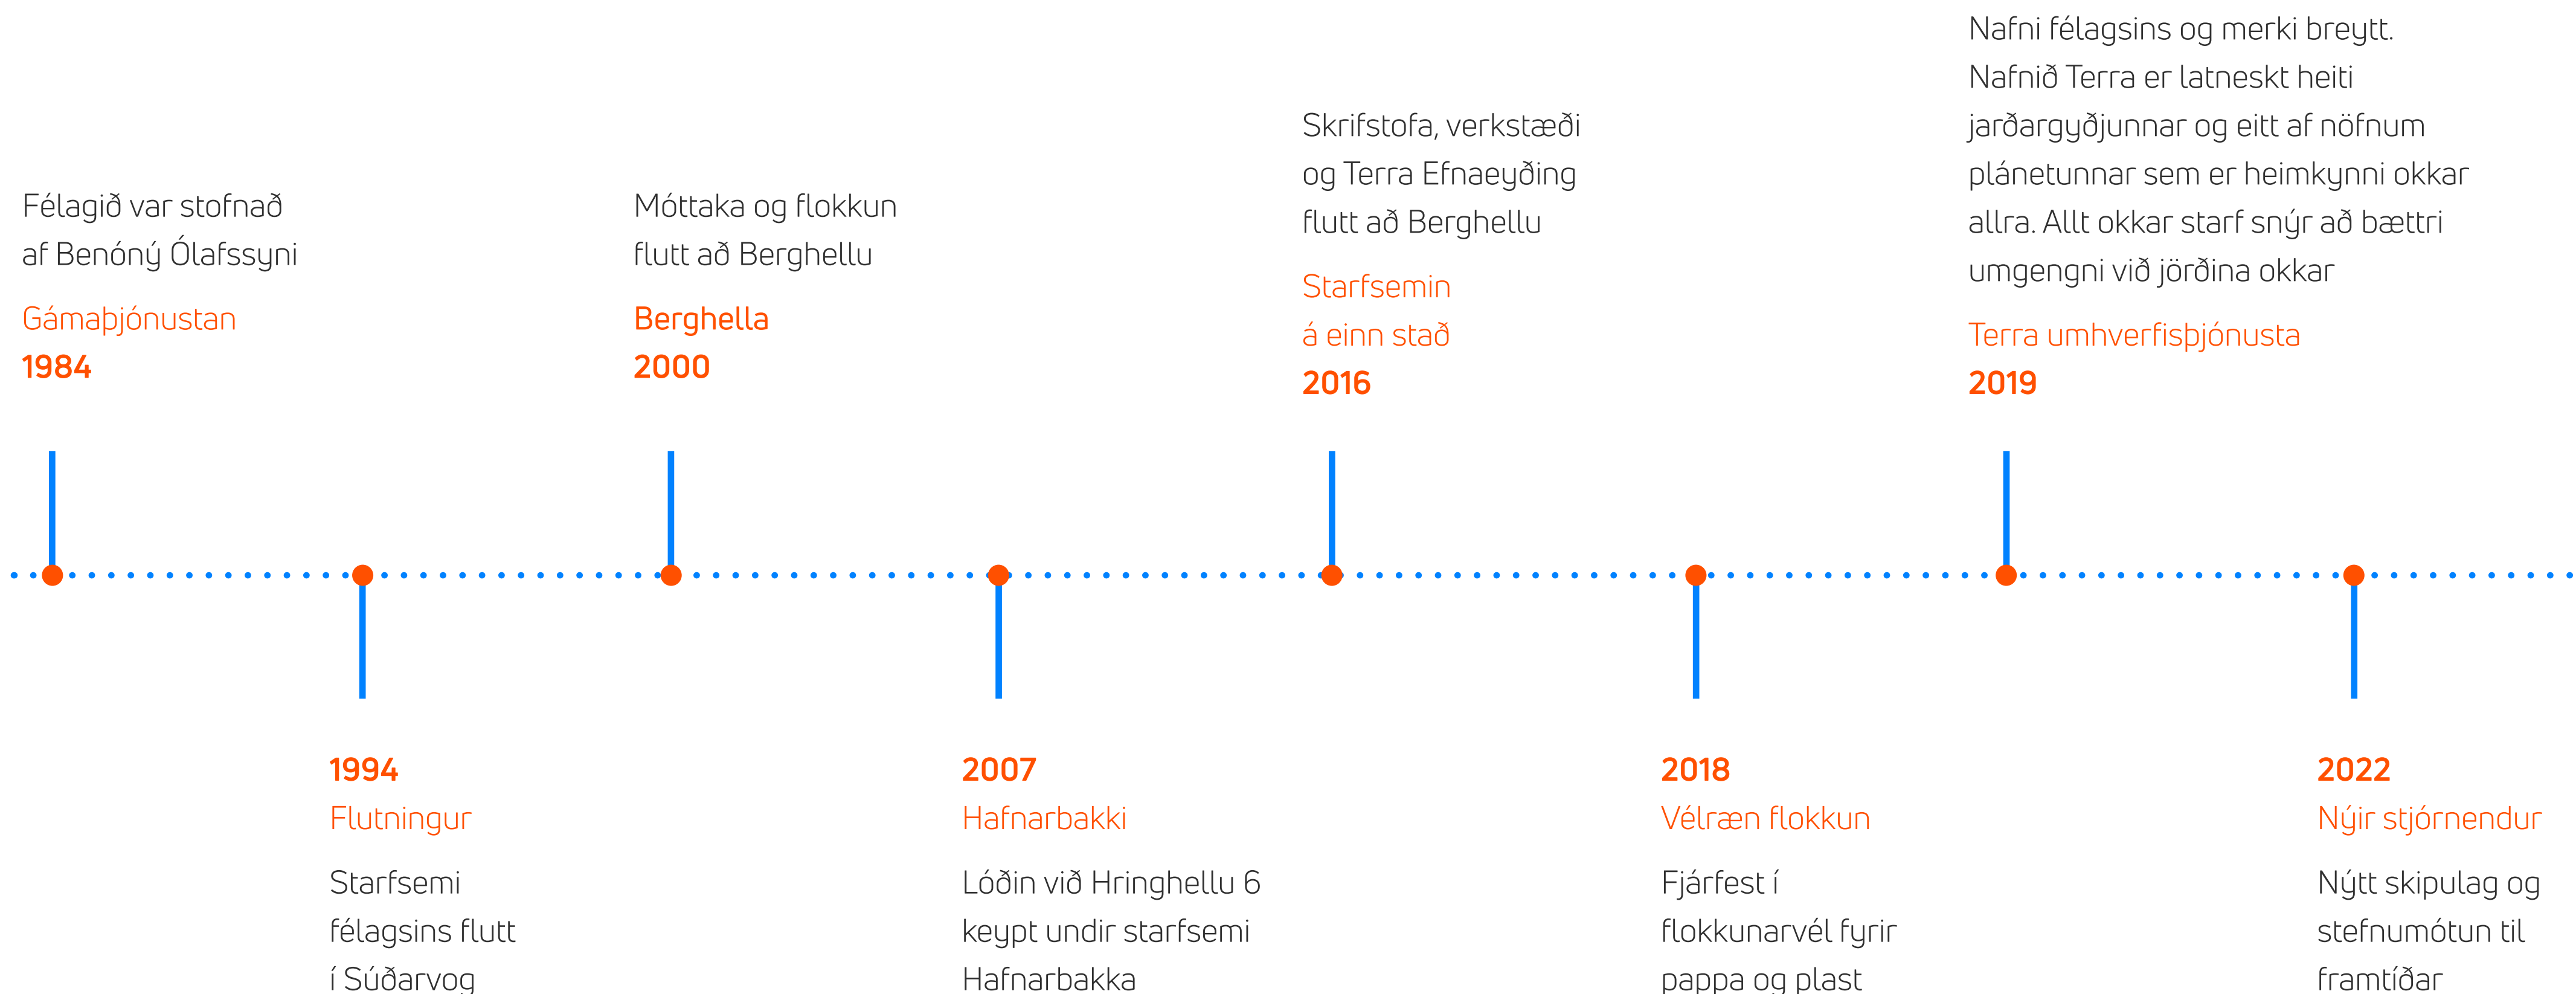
Félagið var stofnað af Benóný Ólafssyni

Gámaþjónustan

1984

Móttaka og flokkun flutt að Berghellu

Berghella

2000

Skrifstofa, verkstæði og Terra Efnaeyðing flutt að Berghellu

Starfsemin á einn stað

2016

Nafni félagsins og merki breytt. Nafnið Terra er latneskt heiti jarðargyðjunnar og eitt af nöfnum plánetunnar sem er heimkynni okkar allra. Allt okkar starf snýr að bættri umgengni við jörðina okkar

Terra umhverfisþjónusta

2019

1994

Flutningur

Starfsemi félagsins flutt í Súðarvog

2007

Hafnarbakki

Lóðin við Hringhellu 6 keypt undir starfsemi Hafnarbakka

2018

Vélræn flokkun

Fjárfest í flokkunarvél fyrir pappa og plast

2022

Nýir stjórnendur

Nýtt skipulag og stefnumótun til framtíðar